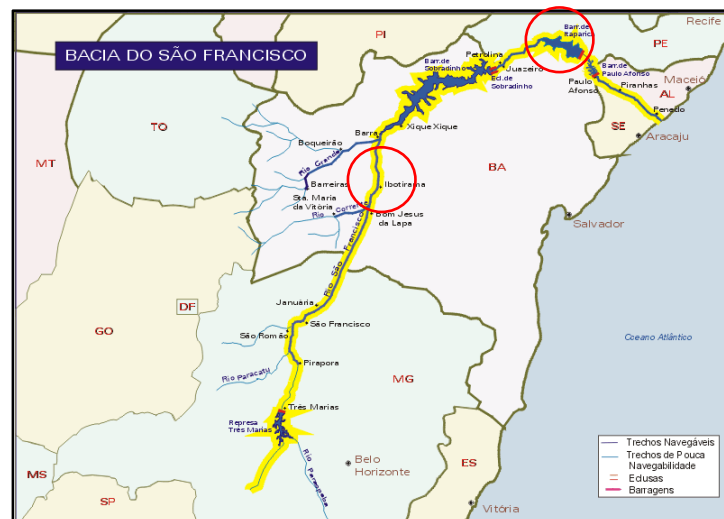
BACIA DO SÃO FRANCISCO

PI
Recife
PE
Barr.de Itaparica
Barr.de Sobradinho
Petrolina
Juazeiro
Ecl.de Sobradinho
Barr.de Paulo Afonso
Paulo Afonso
Piranhas
Maceió
AL
Penedo
SE
Aracaju
TO
MT
Barra
Xique Xique
Boqueirão
Rio Grande
Barreiras
Ibotirama
BA
Sta. Maria da Vitória
Rio Corrente
Bom Jesus da Lapa
Salvador
Rio São Francisco
DF
GO
Januária
São Francisco
São Romão
Pirapora
Rio Paracatu
MG
Oceano Atlântico
Três Marias
Represa Três Marias
Rio Paraopeba
Belo Horizonte
ES
MS
SP
Vitória

Trechos Navegáveis
Trechos de Pouca Navegabilidade
Eclusas
Barragens